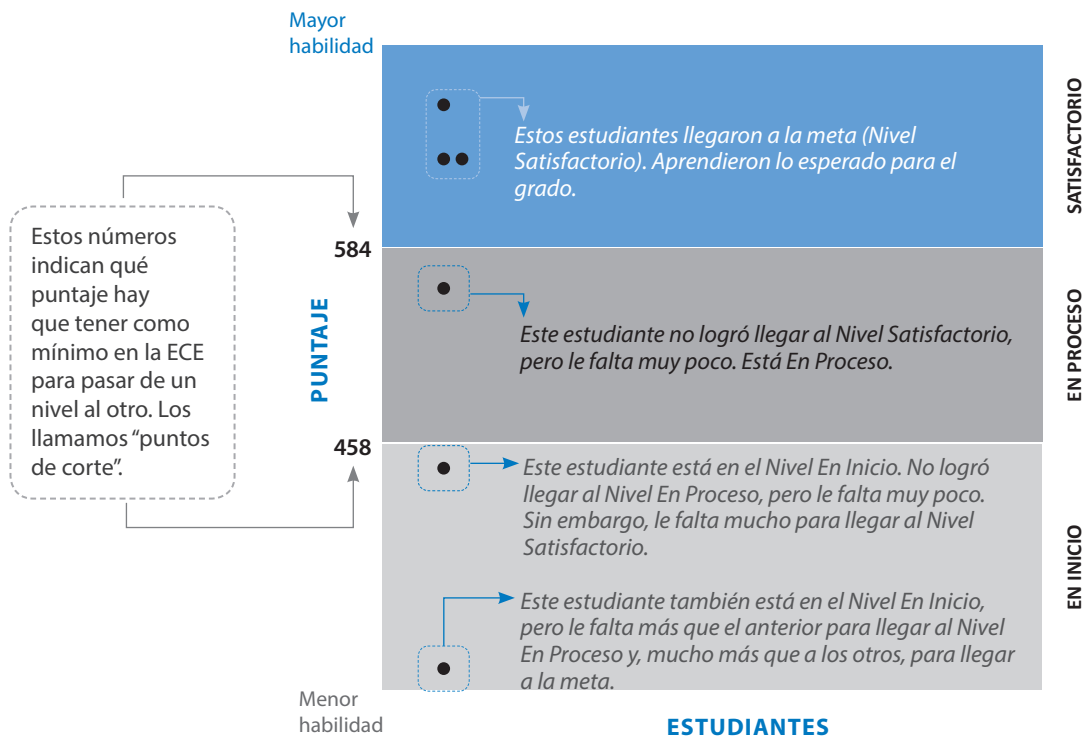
Mayor habilidad

Estos estudiantes llegaron a la meta (Nivel Satisfactorio). Aprendieron lo esperado para el grado.

SATISFACTORIO

Estos números indican qué puntaje hay que tener como mínimo en la ECE para pasar de un nivel al otro. Los llamamos “puntos de corte”.

584

PUNTAJE

Este estudiante no logró llegar al Nivel Satisfactorio, pero le falta muy poco. Está En Proceso.

EN PROCESO

458

Este estudiante está en el Nivel En Inicio. No logró llegar al Nivel En Proceso, pero le falta muy poco. Sin embargo, le falta mucho para llegar al Nivel Satisfactorio.

Este estudiante también está en el Nivel En Inicio, pero le falta más que el anterior para llegar al Nivel En Proceso y, mucho más que a los otros, para llegar a la meta.

EN INICIO

Menor habilidad

ESTUDIANTES